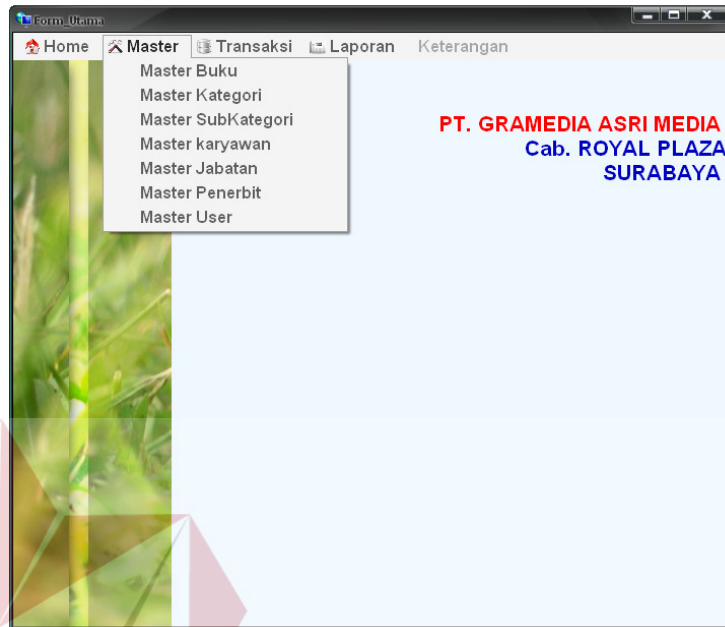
Form_Utama

Home Master Transaksi Laporan Keterangan

Master Buku
Master Kategori
Master SubKategori
Master karyawan
Master Jabatan
Master Penerbit
Master User

PT. GRAMEDIA ASRI MEDIA
Cab. ROYAL PLAZA
SURABAYA